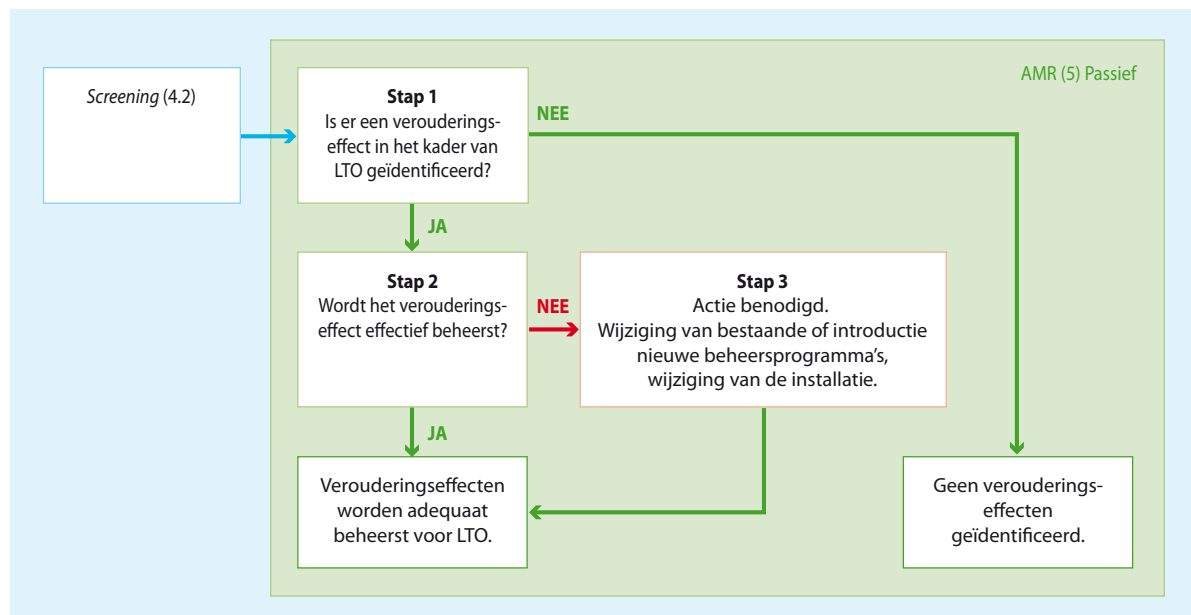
Screening (4.2)

AMR (5) Passief

Stap 1
Is er een verouderingseffect in het kader van LTO geïdentificeerd?

NEE

JA

Stap 2
Wordt het verouderingseffect effectief beheerst?

NEE

Stap 3
Actie benodigd.
Wijziging van bestaande of introductie nieuwe beheersprogramma's, wijziging van de installatie.

JA

Verouderingseffecten worden adequaat beheerst voor LTO.

Geen verouderingseffecten geïdentificeerd.